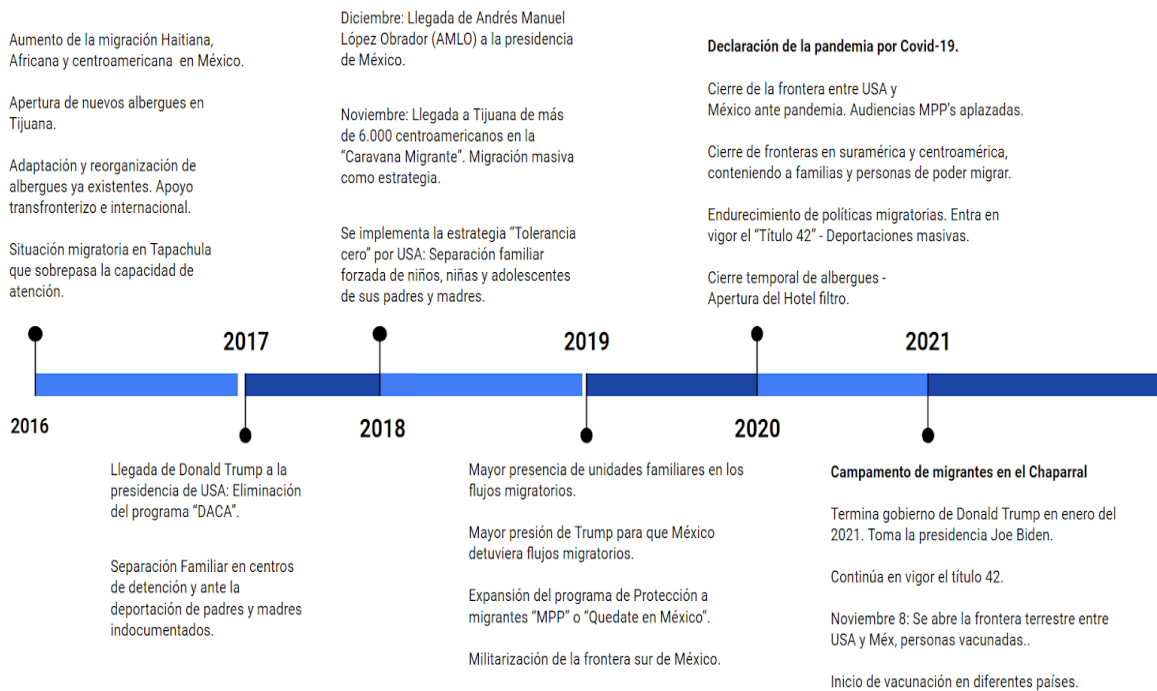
Aumento de la migración Haitiana, Africana y centroamericana en México.

Apertura de nuevos albergues en Tijuana.

Adaptación y reorganización de albergues ya existentes. Apoyo transfronterizo e internacional.

Situación migratoria en Tapachula que sobrepasa la capacidad de atención.

Diciembre: Llegada de Andrés Manuel López Obrador (AMLO) a la presidencia de México.

Noviembre: Llegada a Tijuana de más de 6.000 centroamericanos en la "Caravana Migrante". Migración masiva como estrategia.

Se implementa la estrategia "Tolerancia cero" por USA: Separación familiar forzada de niños, niñas y adolescentes de sus padres y madres.

Declaración de la pandemia por Covid-19.

Cierre de la frontera entre USA y México ante pandemia. Audiencias MPP's aplazadas.

Cierre de fronteras en suramérica y centroamérica, conteniendo a familias y personas de poder migrar.

Endurecimiento de políticas migratorias. Entra en vigor el "Título 42" - Deportaciones masivas.

Cierre temporal de albergues - Apertura del Hotel filtro.

2017

2019

2021

2016

2018

2020

Llegada de Donald Trump a la presidencia de USA: Eliminación del programa "DACA".

Separación Familiar en centros de detención y ante la deportación de padres y madres indocumentados.

Mayor presencia de unidades familiares en los flujos migratorios.

Mayor presión de Trump para que México detuviera flujos migratorios.

Expansión del programa de Protección a migrantes "MPP" o "Quedate en México".

Militarización de la frontera sur de México.

Campamento de migrantes en el Chaparral

Termina gobierno de Donald Trump en enero del 2021. Toma la presidencia Joe Biden.

Continúa en vigor el título 42.

Noviembre 8: Se abre la frontera terrestre entre USA y Méx, personas vacunadas..

Inicio de vacunación en diferentes países.